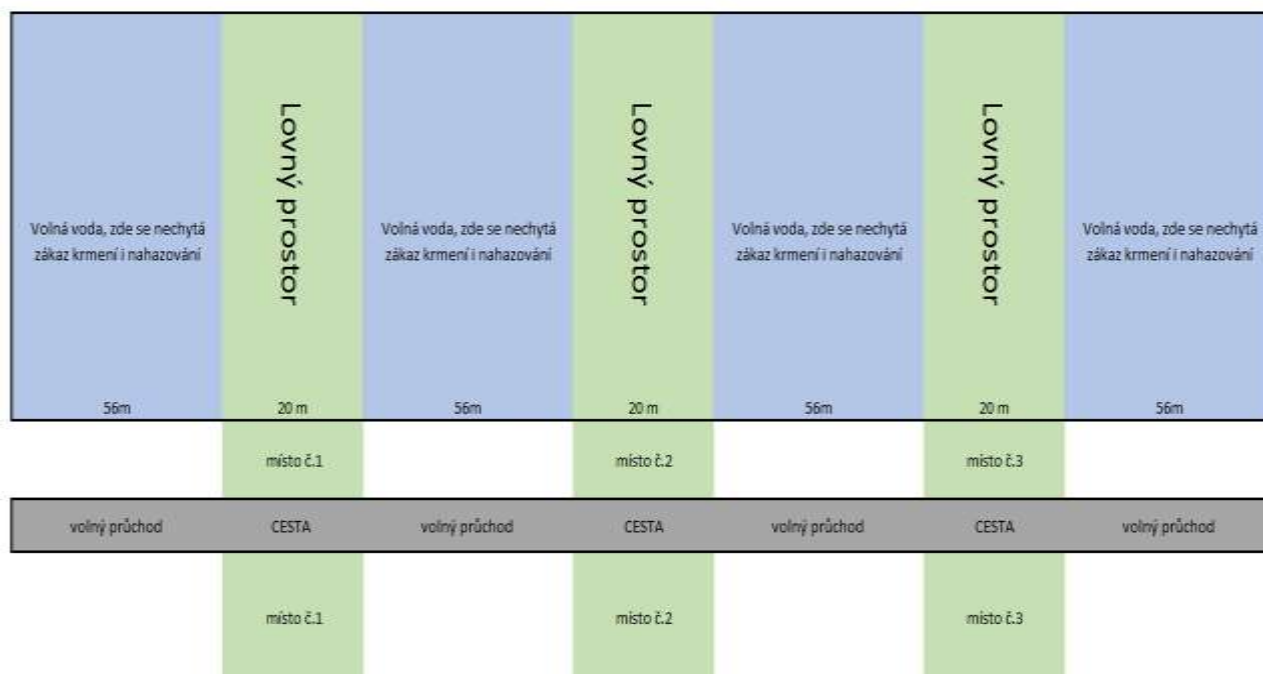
| Volná voda, zde se nechytá zákaz krmení i nahazování | Lovný prostor | Volná voda, zde se nechytá zákaz krmení i nahazování | Lovný prostor | Volná voda, zde se nechytá zákaz krmení i nahazování | Lovný prostor | Volná voda, zde se nechytá zákaz krmení i nahazování |
|---|---|---|---|---|---|---|
| 56m | 20 m | 56m | 20 m | 56m | 20 m | 56m |
| | místo č.1 | | místo č.2 | | místo č.3 | |
| volný průchod | CESTA | volný průchod | CESTA | volný průchod | CESTA | volný průchod |
| | místo č.1 | | místo č.2 | | místo č.3 | |